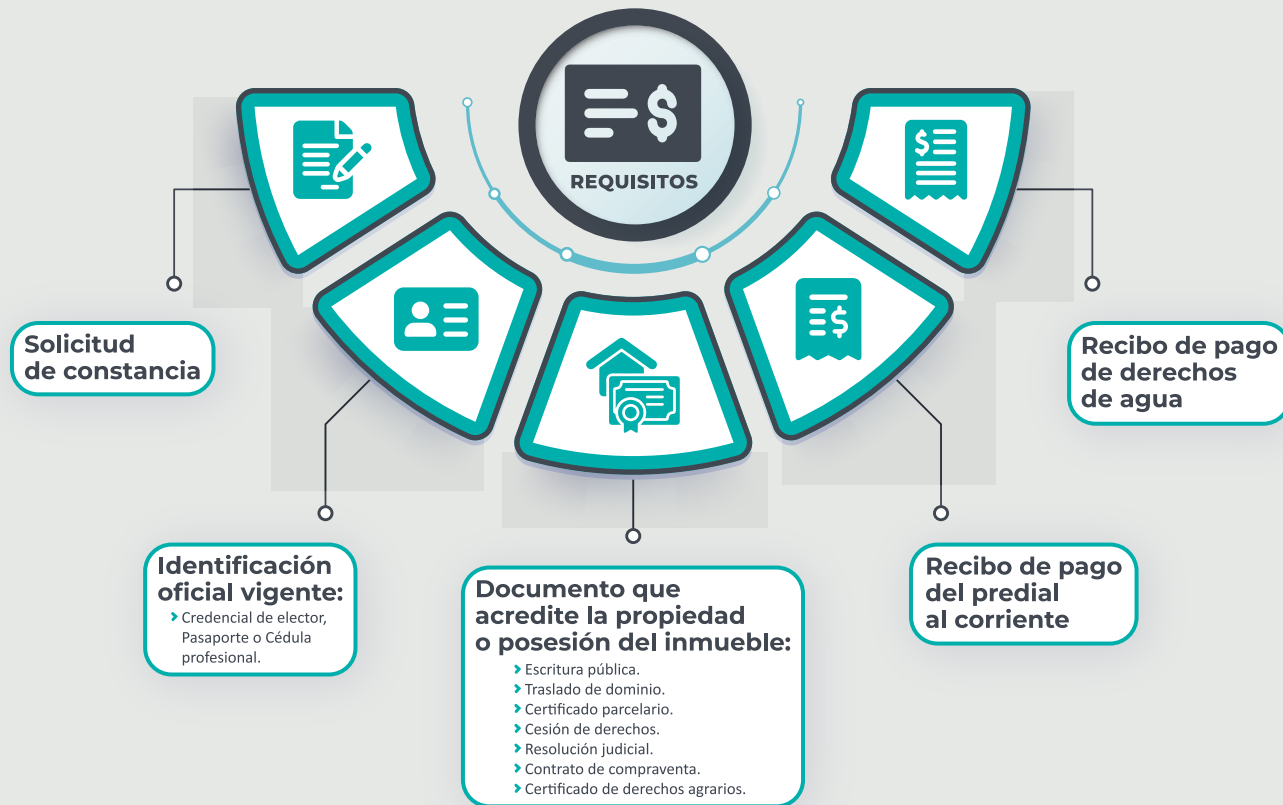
REQUISITOS

Solicitud de constancia

Identificación oficial vigente:
› Credencial de elector, Pasaporte o Cédula profesional.

Documento que acredite la propiedad o posesión del inmueble:
› Escritura pública.
› Traslado de dominio.
› Certificado parcelario.
› Cesión de derechos.
› Resolución judicial.
› Contrato de compraventa.
› Certificado de derechos agrarios.

Recibo de pago del predial al corriente

Recibo de pago de derechos de agua